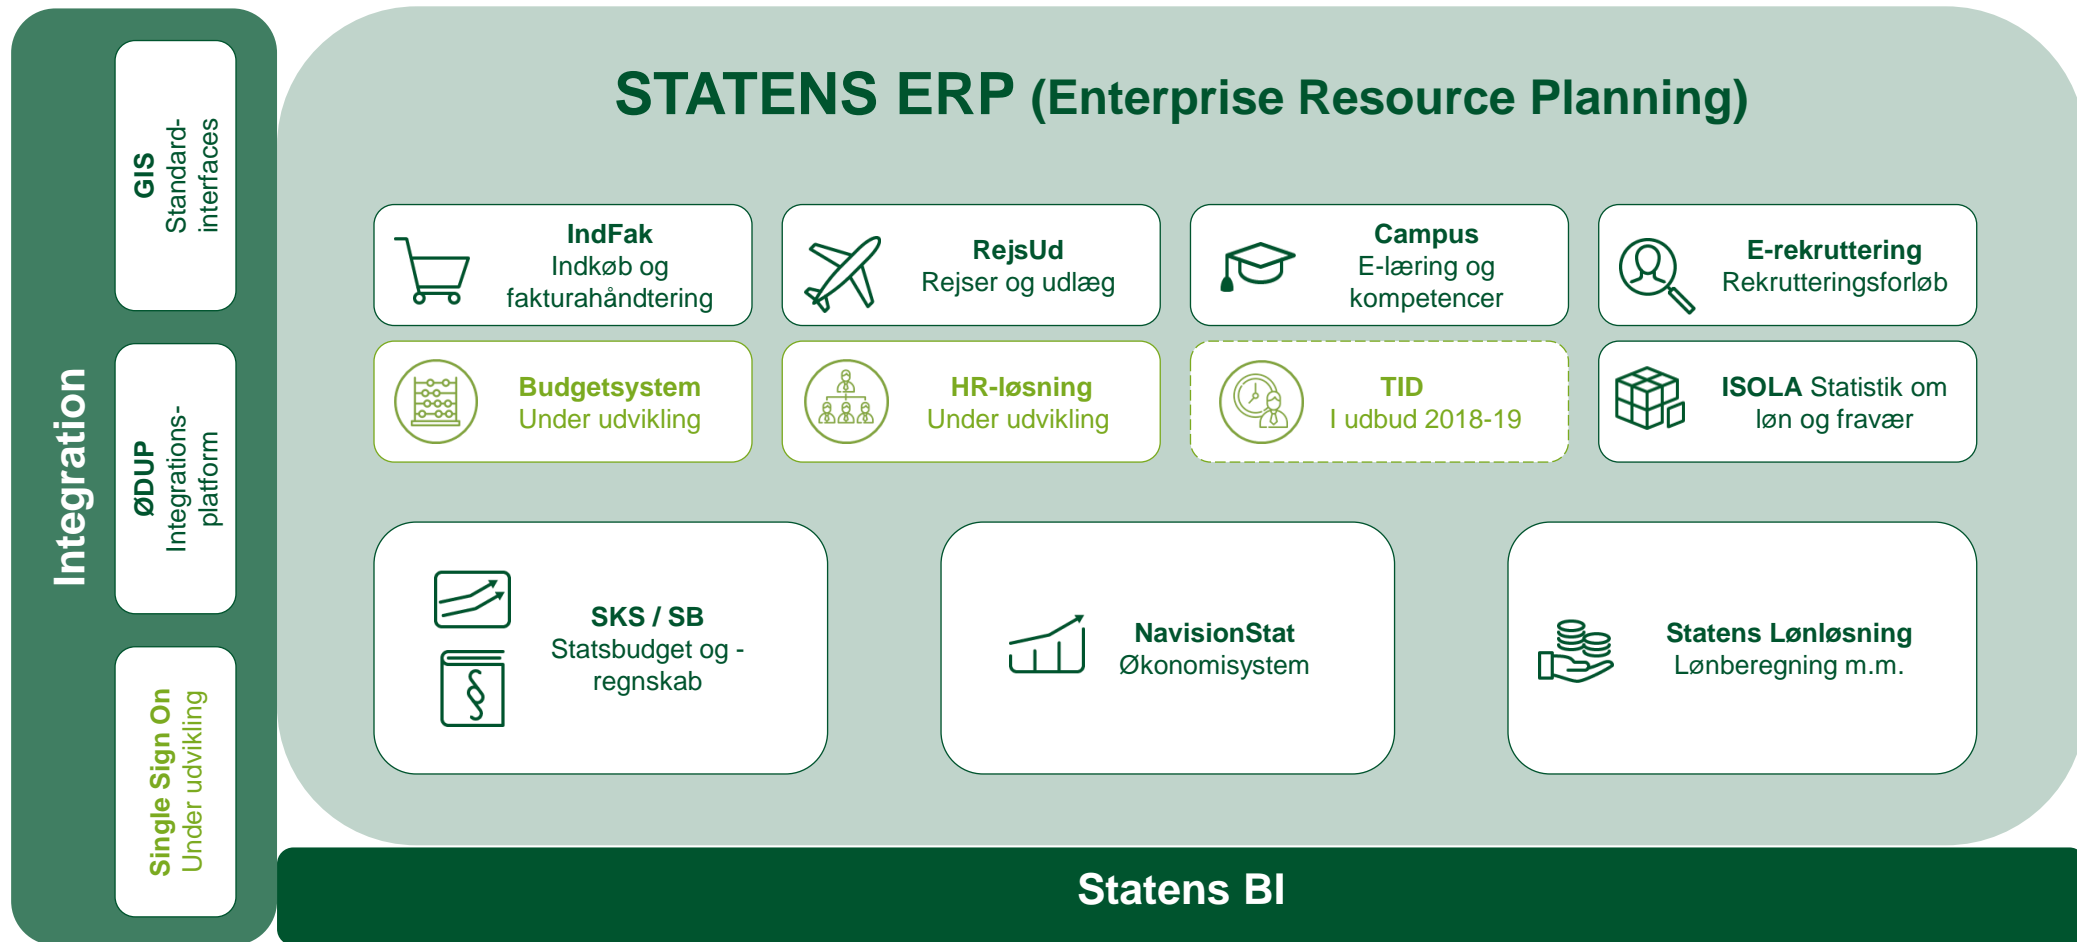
Integration

GIS
Standard-interfaces

ØDUP
Integrations-platform

Single Sign On
Under udvikling

STATENS ERP (Enterprise Resource Planning)

IndFak
Indkøb og fakturahåndtering

RejsUd
Rejser og udlæg

Campus
E-læring og kompetencer

E-rekruttering
Rekrutteringsforløb

Budgetsystem
Under udvikling

HR-løsning
Under udvikling

TID
I udbud 2018-19

ISOLA Statistik om løn og fravær

SKS / SB
Statsbudget og -regnskab

NavisionStat
Økonomisystem

Statens Lønløsning
Lønberegning m.m.

Statens BI